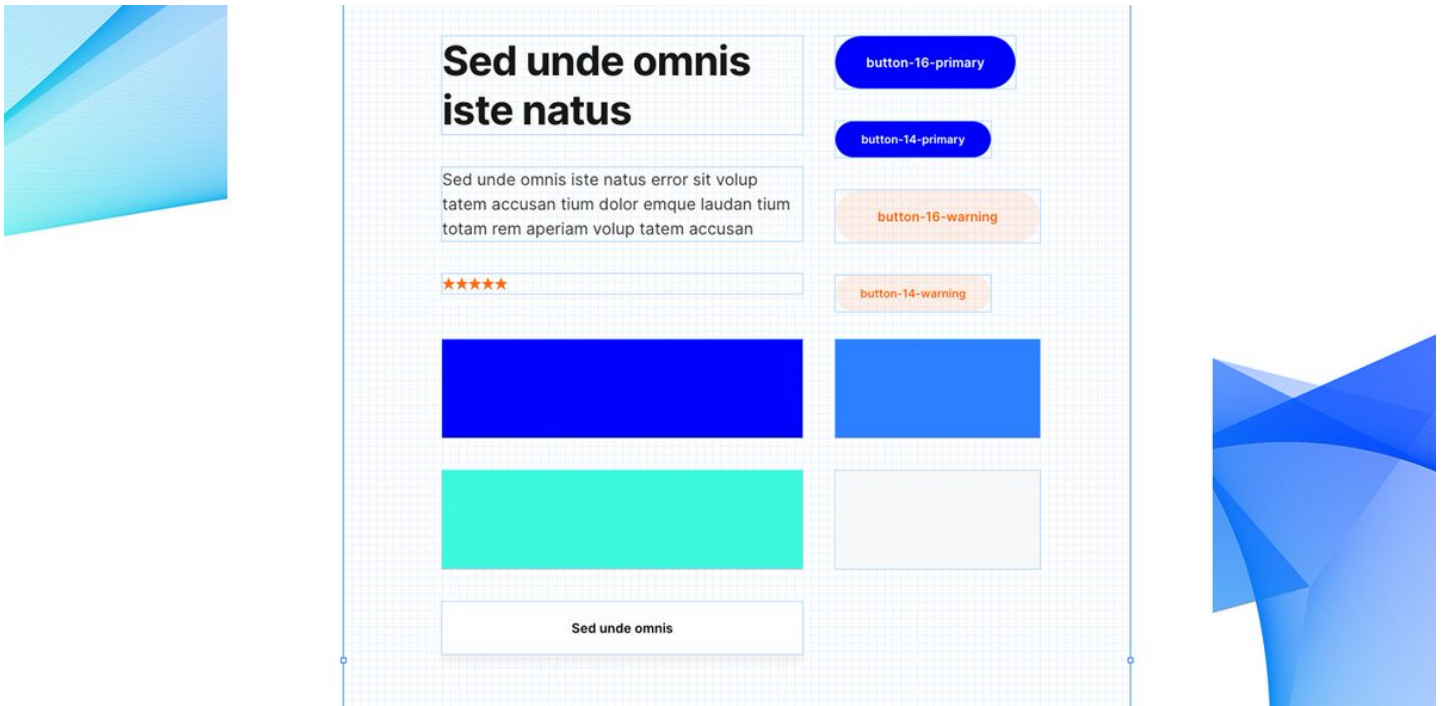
Sed unde omnis iste natus

button-16-primary

button-14-primary

Sed unde omnis iste natus error sit volup tatem accusan tium dolor emque laudan tium totam rem aperiam volup tatem accusan

button-16-warning

★★★★★

button-14-warning

Sed unde omnis